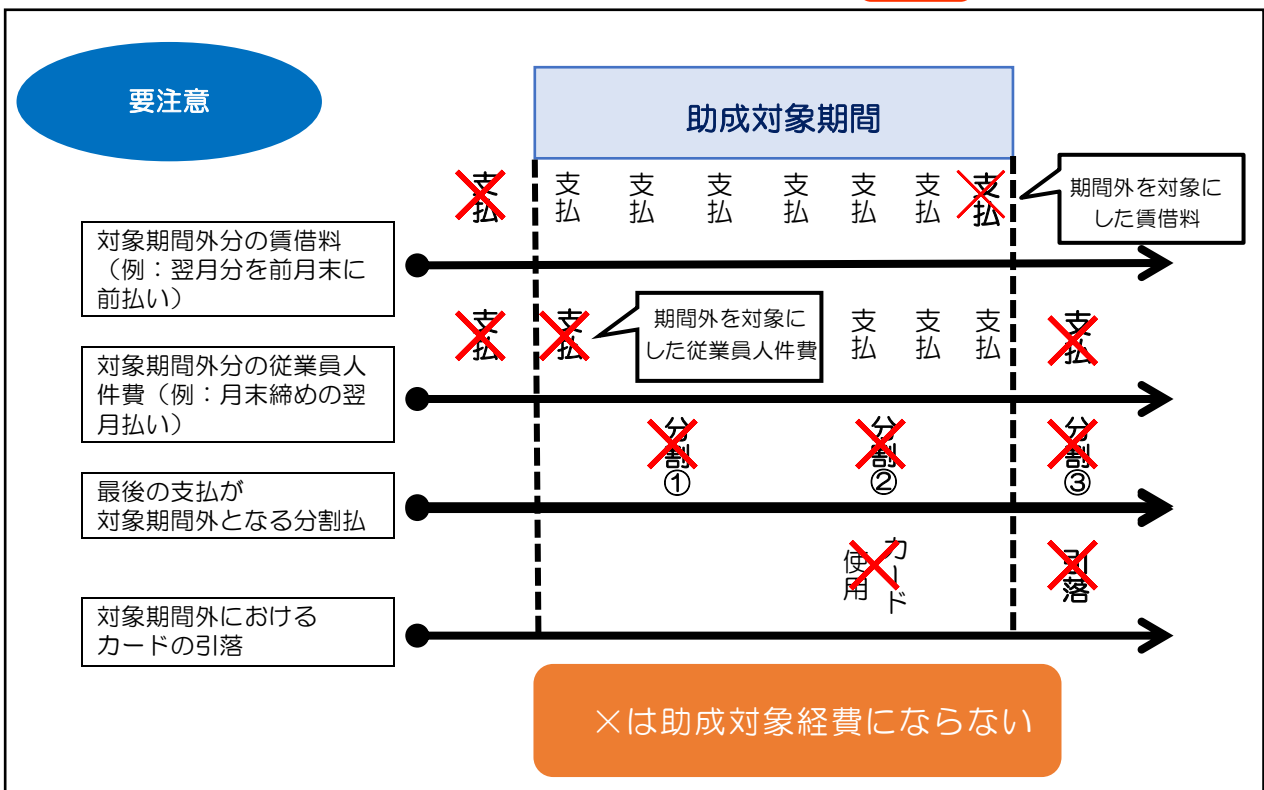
要注意

助成対象期間

支払 支払 支払 支払 支払 支払 支払 支払

期間外を対象にした賃借料

対象期間外分の賃借料（例：翌月分を前月末に前払い）

支払 支払 支払 支払 支払 支払

期間外を対象にした従業員人件費

対象期間外分の従業員人件費（例：月末締めの翌月払い）

分割① 分割② 分割③

最後の支払が対象期間外となる分割払

カード使用 引落

対象期間外におけるカードの引落

×は助成対象経費にならない